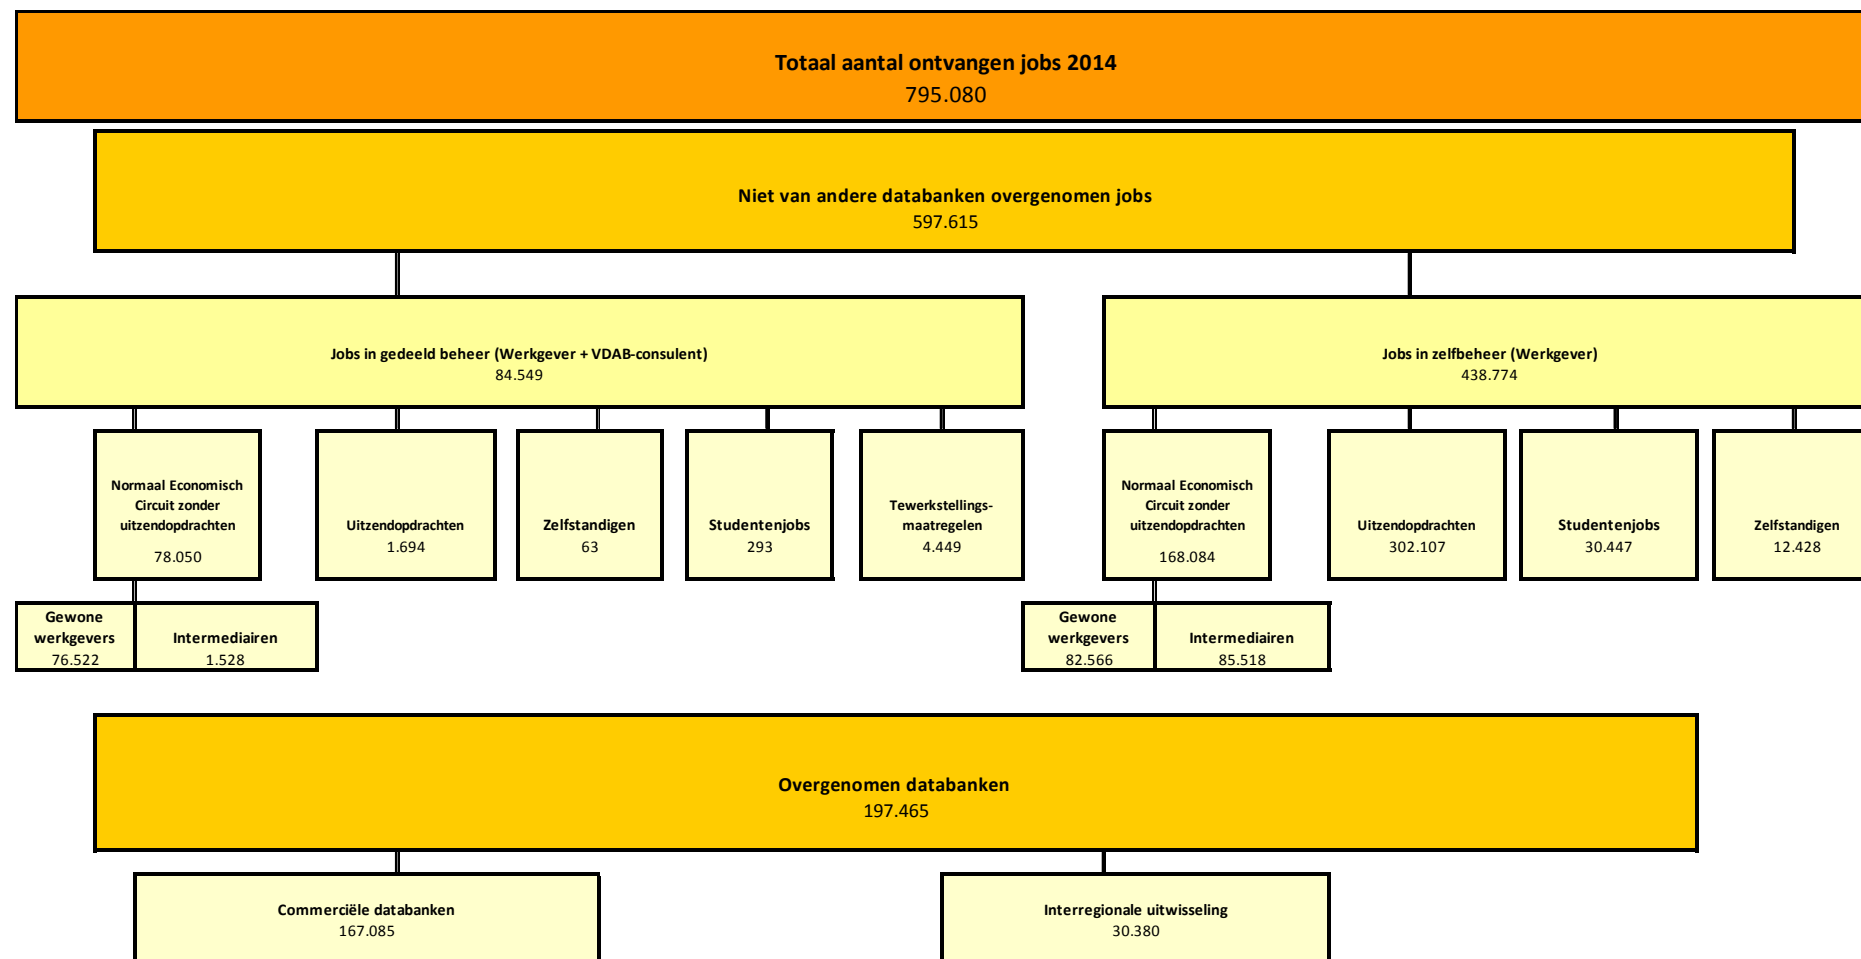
Totaal aantal ontvangen jobs 2014
795.080

Niet van andere databanken overgenomen jobs
597.615

Jobs in gedeeld beheer (Werkgever + VDAB-consulent)
84.549

Jobs in zelfbeheer (Werkgever)
438.774

Normaal Economisch Circuit zonder uitzendopdrachten
78.050

Uitzendopdrachten
1.694

Zelfstandigen
63

Studentenjobs
293

Tewerkstellings-maatregelen
4.449

Normaal Economisch Circuit zonder uitzendopdrachten
168.084

Uitzendopdrachten
302.107

Studentenjobs
30.447

Zelfstandigen
12.428

Gewone werkgevers
76.522

Intermediairen
1.528

Gewone werkgevers
82.566

Intermediairen
85.518

Overgenomen databanken
197.465

Commerciële databanken
167.085

Interregionale uitwisseling
30.380